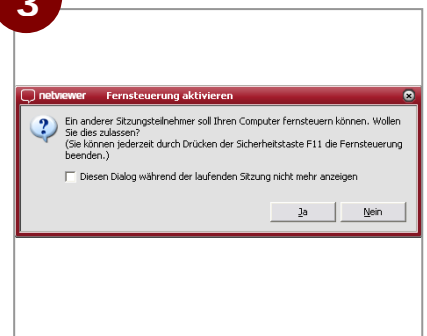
3

netviewer Fernsteuerung aktivieren

Ein anderer Sitzungsteilnehmer soll Ihren Computer fernsteuern können. Wollen Sie dies zulassen?
(Sie können jederzeit durch Drücken der Sicherheitstaste F11 die Fernsteuerung beenden.)

Diesen Dialog während der laufenden Sitzung nicht mehr anzeigen

Ja Nein